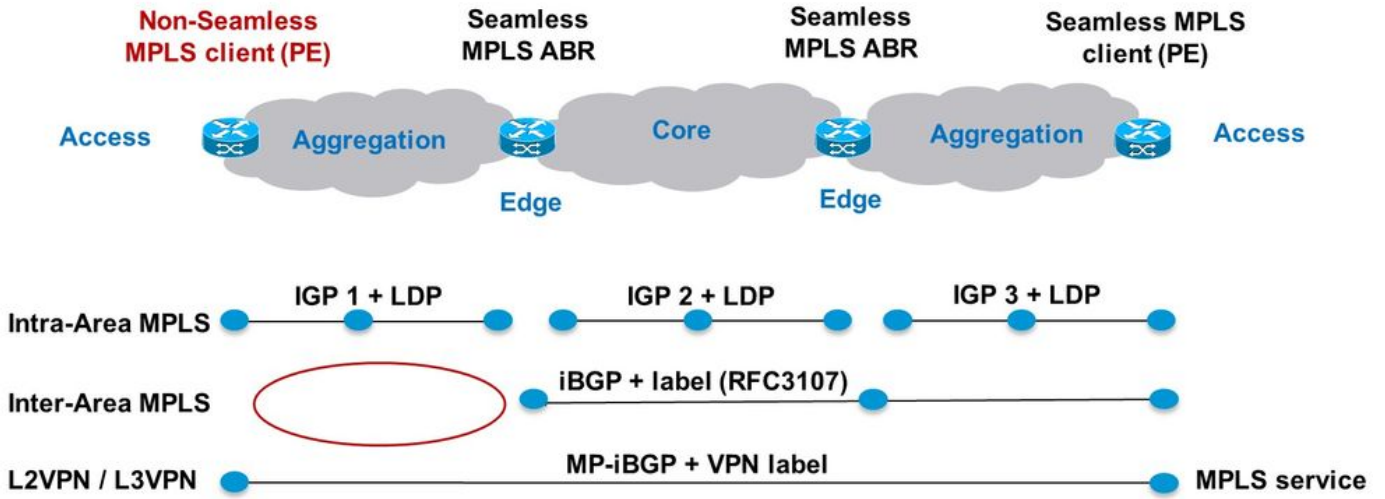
Non-Seamless MPLS client (PE)

Seamless MPLS ABR

Seamless MPLS ABR

Seamless MPLS client (PE)

Access

Aggregation

Core

Aggregation

Access

Edge

Edge

Intra-Area MPLS

IGP 1 + LDP

IGP 2 + LDP

IGP 3 + LDP

Inter-Area MPLS

iBGP + label (RFC3107)

L2VPN / L3VPN

MP-iBGP + VPN label

MPLS service